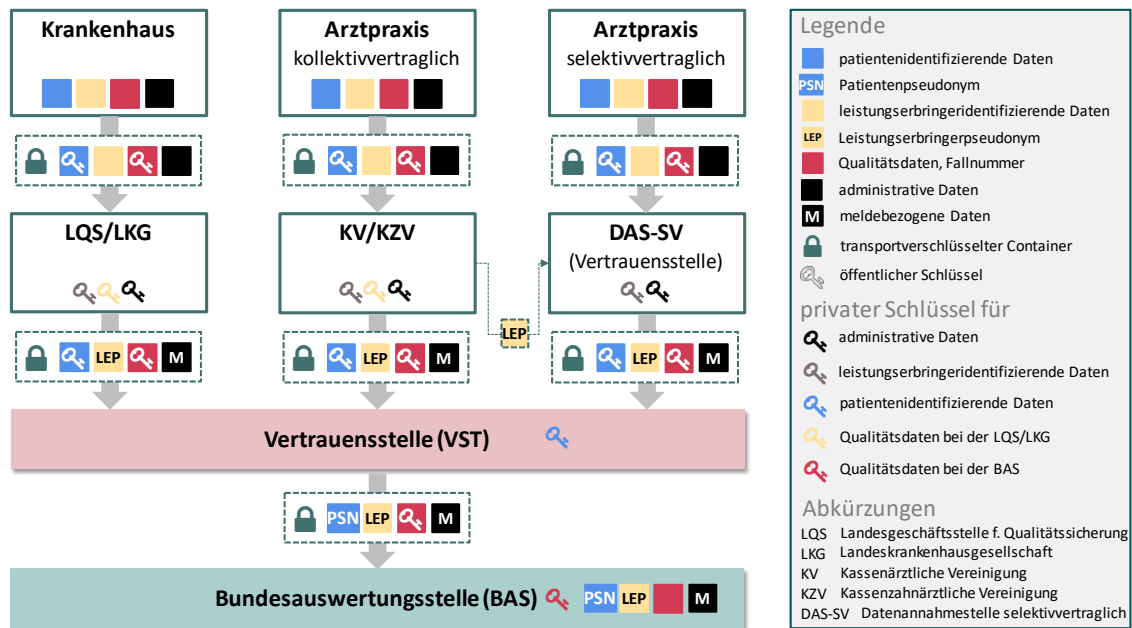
Krankenhaus

M

Arztpraxis
kollektivvertraglich

Arztpraxis
selektivvertraglich

LQS/LKG

KV/KZV

DAS-SV
(Vertrauensstelle)

LEP

LEP M

LEP M

LEP M

Vertrauensstelle (VST)

PSN LEP M

Bundesauswertungsstelle (BAS) PSN LEP M

Legende
patientenidentifizierende Daten
PSN Patientenpseudonym
leistungserbringeridentifizierende Daten
LEP Leistungserbringerpseudonym
Qualitätsdaten, Fallnummer
administrative Daten
M meldebezogene Daten
transportverschlüsselter Container
öffentlicher Schlüssel
privater Schlüssel für
administrative Daten
leistungserbringeridentifizierende Daten
patientenidentifizierende Daten
Qualitätsdaten bei der LQS/LKG
Qualitätsdaten bei der BAS

Abkürzungen
LQS Landesgeschäftsstelle f. Qualitätssicherung
LKG Landeskrankenhausgesellschaft
KV Kassenärztliche Vereinigung
KZV Kassenzahnärztliche Vereinigung
DAS-SV Datenannahmestelle selektivvertraglich